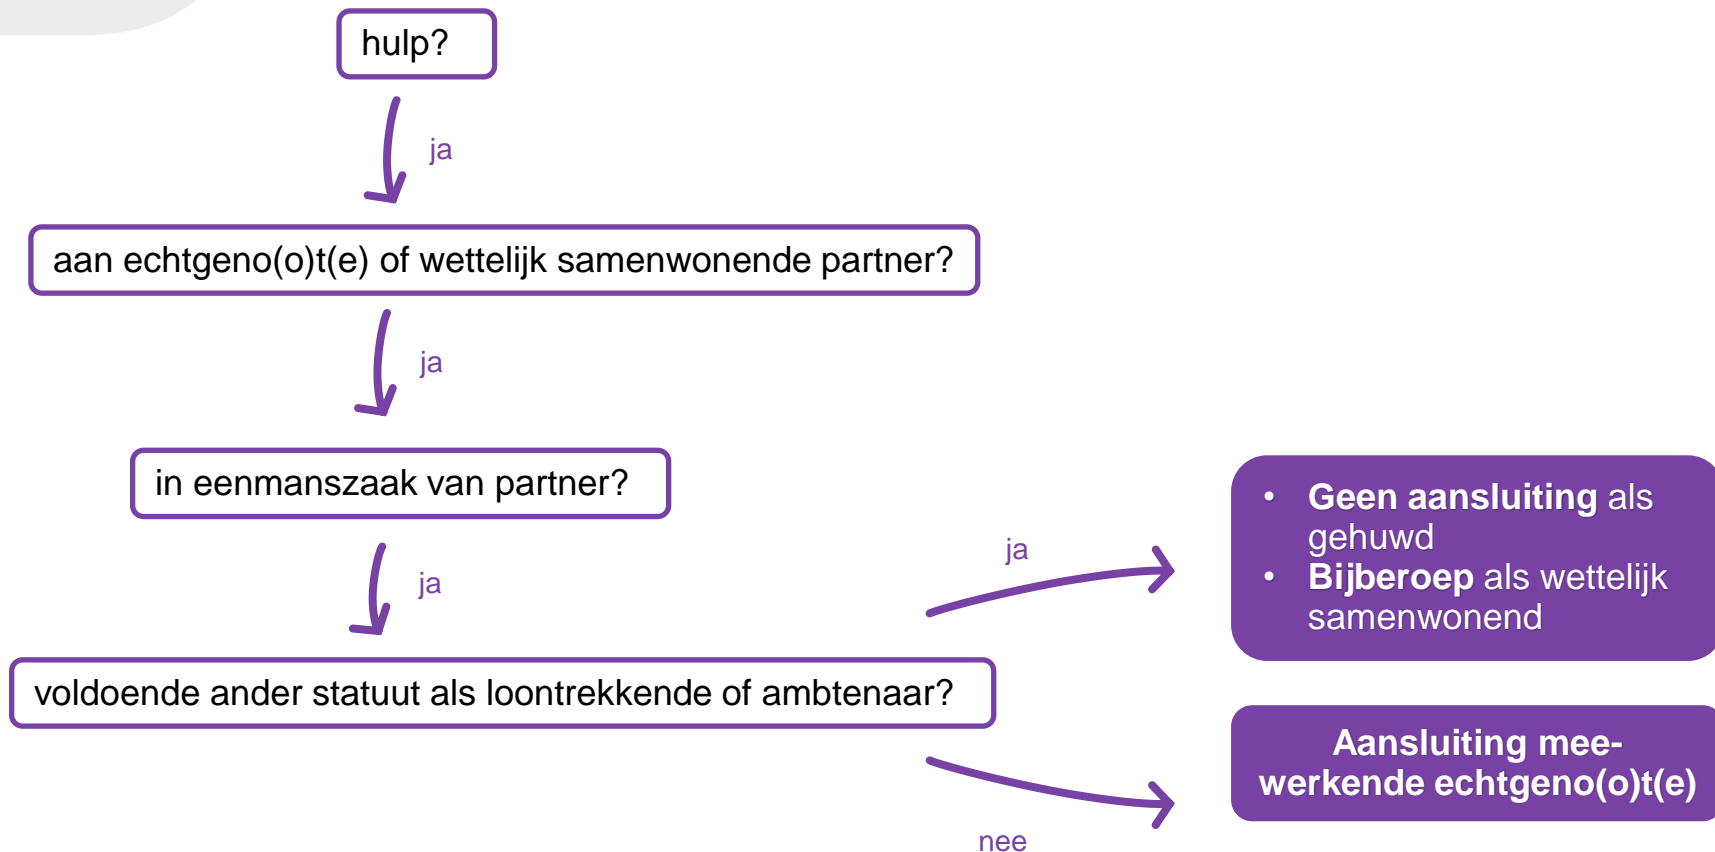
hulp?

ja

aan echtgeno(o)t(e) of wettelijk samenwonende partner?

ja

in eenmanszaak van partner?

ja

voldoende ander statuut als loontrekkende of ambtenaar?

ja

- **Geen aansluiting** als gehuwd
- **Bijberoep** als wettelijk samenwonend

nee

**Aansluiting meewerkende echtgeno(o)t(e)**